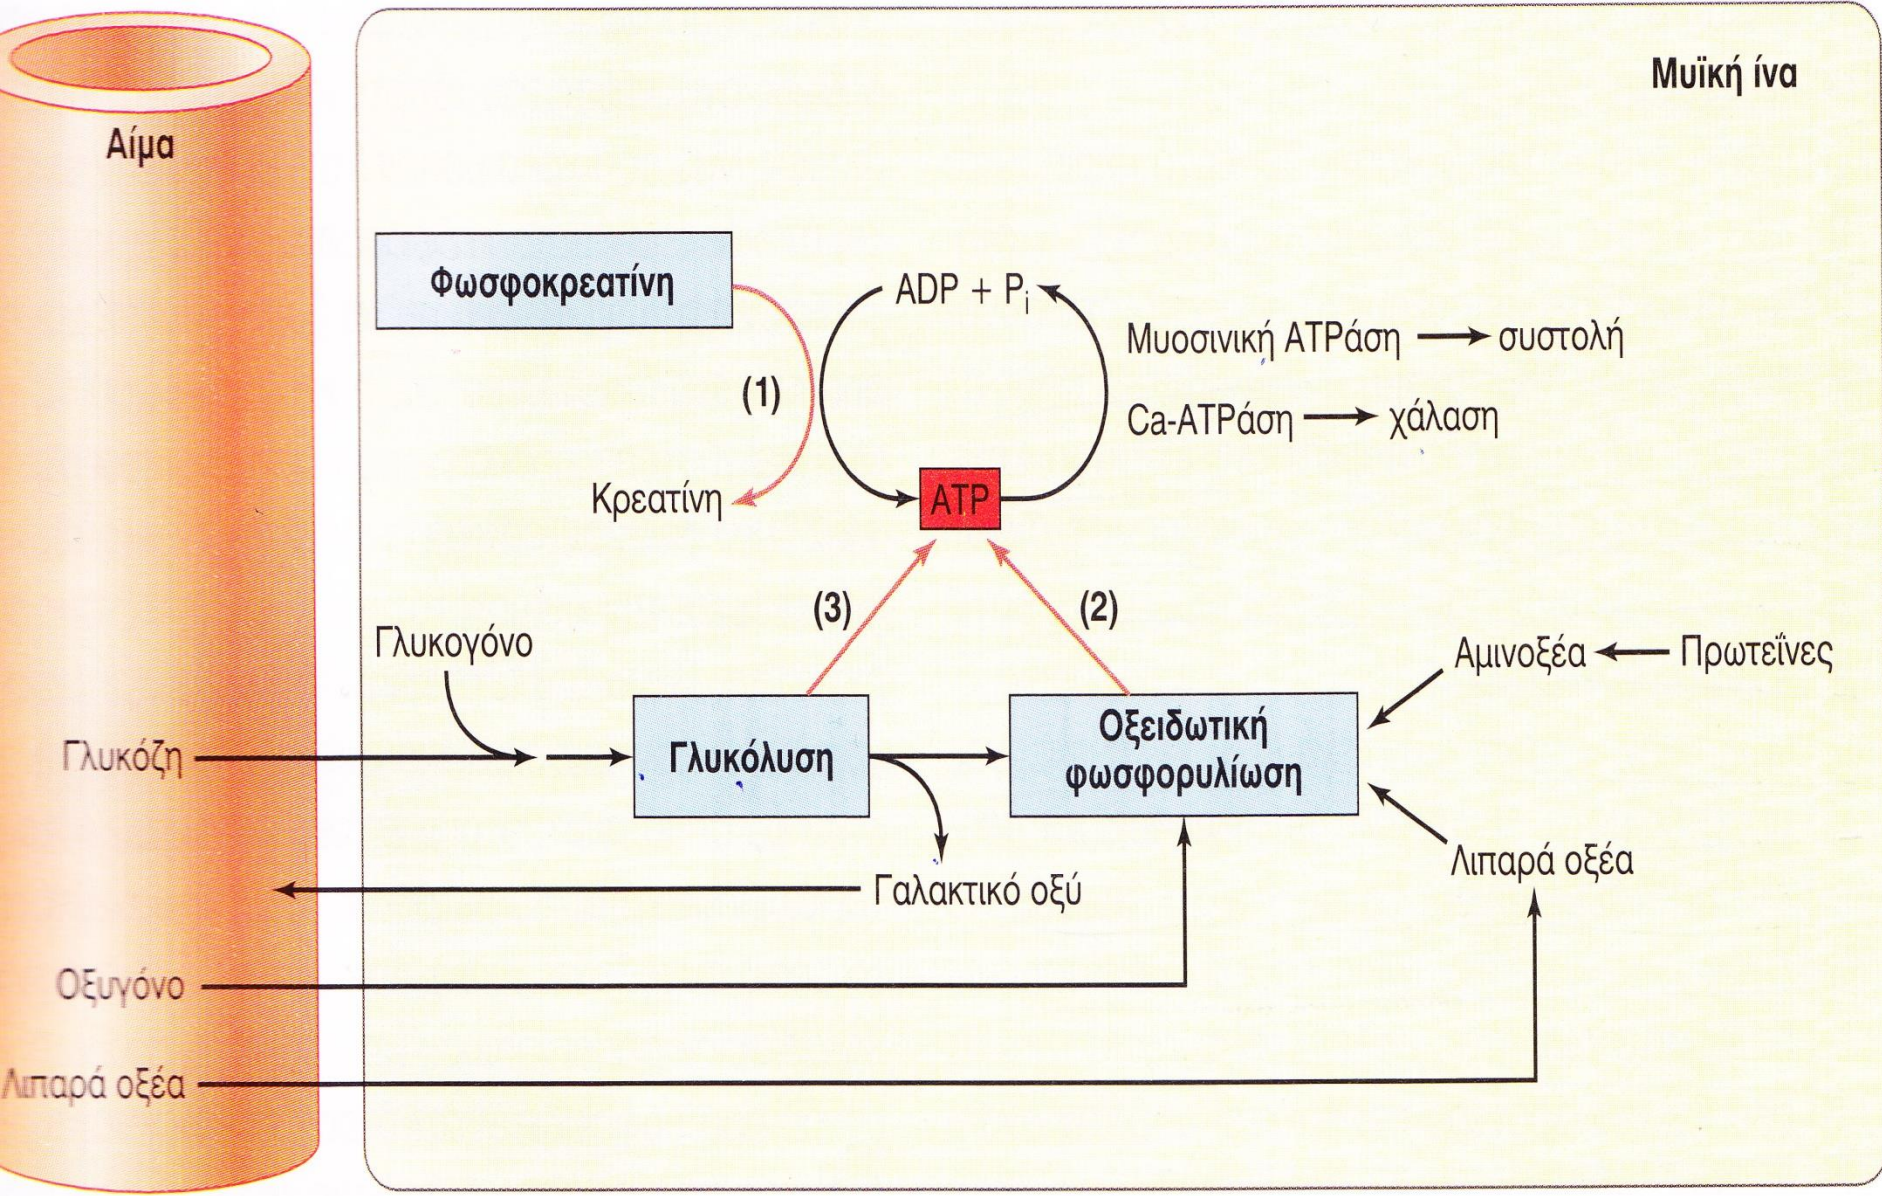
Αίμα

Μυϊκή ίνα

Φωσφοκρεατίνη

ADP + $P_i$

Μυοσινική ATPάση → συστολή

(1)

Ca-ATPάση → χάλαση

Κρεατίνη

ATP

(3)

(2)

Γλυκογόνο

Αμινοξέα ← Πρωτεΐνες

Γλυκόζη

Γλυκόλυση

Οξειδωτική φωσφορυλίωση

Λιπαρά οξέα

Γαλακτικό οξύ

Οξυγόνο

Λιπαρά οξέα